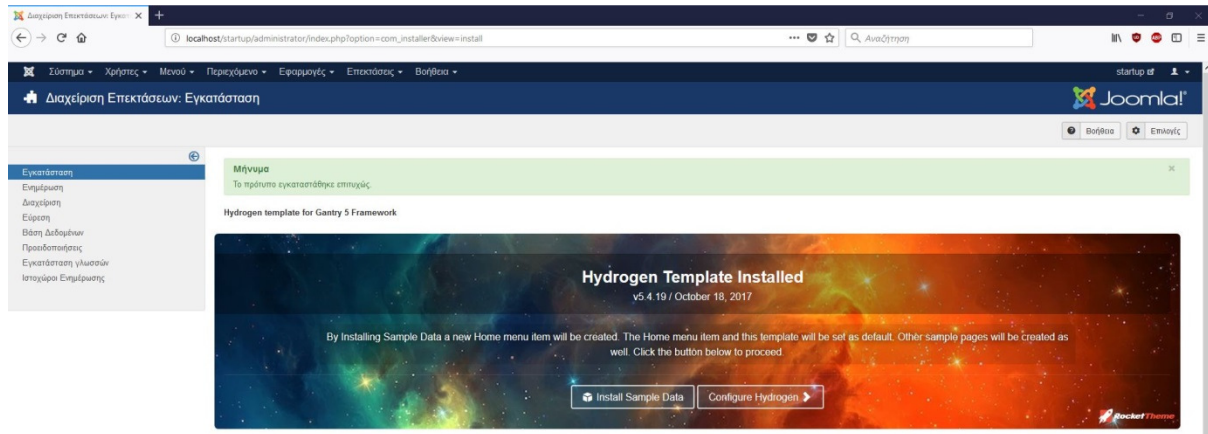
Διαχείριση Επεκτάσεων: Εγκα
localhost/startup/administrator/index.php?option=com_installer&view=install
Αναζήτηση

Σύστημα ▾ Χρήστες ▾ Μενού ▾ Περιεχόμενο ▾ Εφαρμογές ▾ Επεκτάσεις ▾ Βοήθεια ▾
startup

Διαχείριση Επεκτάσεων: Εγκατάσταση

Joomla!

Βοήθεια
Επιλογές

Εγκατάσταση
Ενημέρωση
Διαχείριση
Εύρεση
Βάση Δεδομένων
Προειδοποιήσεις
Εγκατάσταση γλωσσών
Ιστοχώροι Ενημέρωσης

Μήνυμα
Το πρότυπο εγκαταστάθηκε επιτυχώς.

Hydrogen template for Gantry 5 Framework

Hydrogen Template Installed
v5.4.19 / October 18, 2017

By Installing Sample Data a new Home menu item will be created. The Home menu item and this template will be set as default. Other sample pages will be created as well. Click the button below to proceed.

Install Sample Data
Configure Hydrogen

RocketTheme